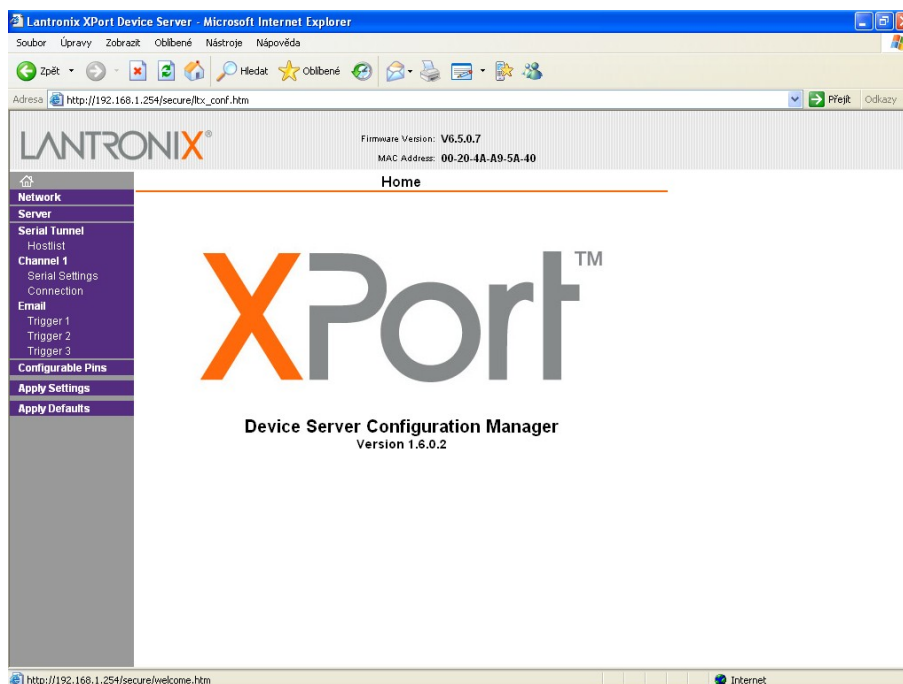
Lantronix XPort Device Server - Microsoft Internet Explorer

Soubor Úpravy Zobrazit Oblíbené Nástroje Nápověda

Zpět Hledat Oblíbené

Adresa http://192.168.1.254/secure/ltx_conf.htm

Přejít Odkazy

LANTRONIX®

Firmware Version: V6.5.0.7
MAC Address: 00-20-4A-A9-5A-40

Home

Network
Server
Serial Tunnel
Hostlist
Channel 1
Serial Settings
Connection
Email
Trigger 1
Trigger 2
Trigger 3
Configurable Pins
Apply Settings
Apply Defaults

XPort™

Device Server Configuration Manager
Version 1.6.0.2

http://192.168.1.254/secure/welcome.htm

Internet